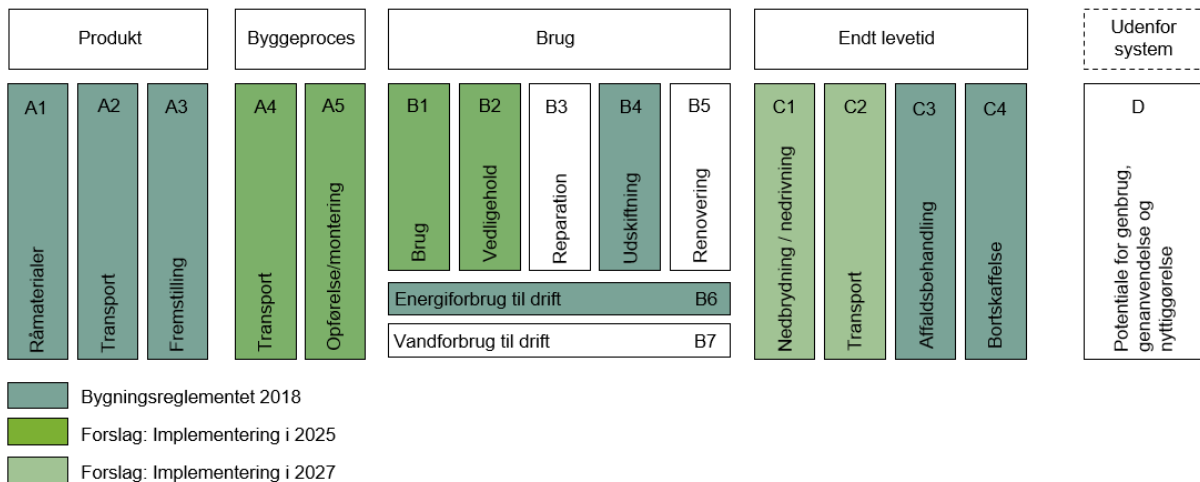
| Produkt | | | Byggeproces | | Brug | | | | | Endt levetid | | | | Udenfor system |
|---|---|---|---|---|---|---|---|---|---|---|---|---|---|---|
| A1 | A2 | A3 | A4 | A5 | B1 | B2 | B3 | B4 | B5 | C1 | C2 | C3 | C4 | D |
| Råmaterialer | Transport | Fremstilling | Transport | Opførelse/montering | Brug | Vedligehold | Reparation | Udskiftning | Renovering | Nedbrydning / nedrivning | Transport | Affaldsbehandling | Bortskaffelse | Potentiale for genbrug, genanvendelse og nyttiggørelse |

Energiforbrug til drift B6

Vandforbrug til drift B7

Bygningsreglementet 2018

Forslag: Implementering i 2025

Forslag: Implementering i 2027